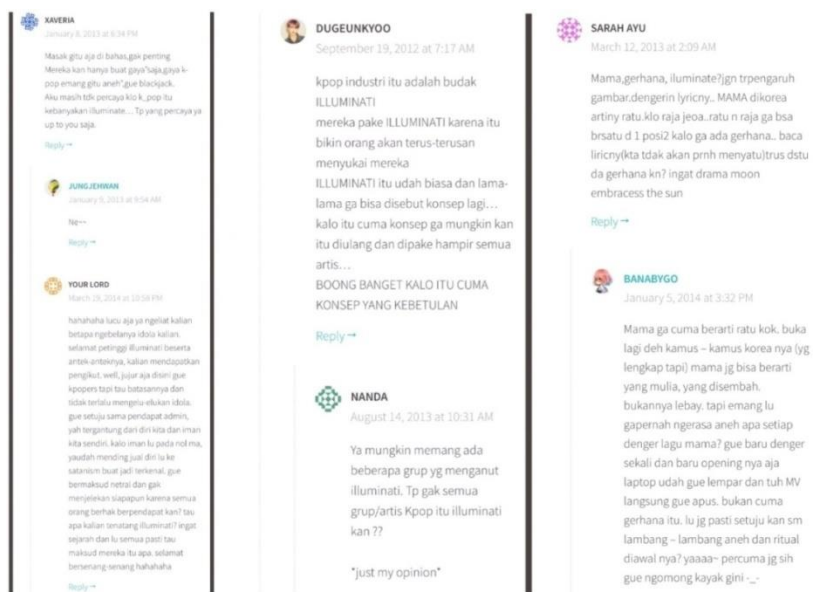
XAVERIA
January 8, 2013 at 6:34 PM

Masak gitu aja di bahas,gak penting Mereka kan hanya buat gaya"saja,gaya k-pop emang gitu aneh",gue blackjack. Aku masih tdk percaya klo k_pop itu kebanyakan illuminate.... Tp yang percaya ya up to you saja.

Reply →

JUNGJEHWAN
January 9, 2013 at 9:54 AM

Ne~~

Reply →

YOUR LORD
March 19, 2014 at 10:58 PM

hahahaha lucu aja ya ngeliat kalian betapa ngebelanya idola kalian. selamat petinggi illuminati beserta antek-anteknya, kalian mendapatkan pengikut. well, jujur aja disini gue kpopers tapi tau batasannya dan tidak terlalu mengelu-elukan idola. gue setuju sama pendapat admin, yah tergantung dari diri kita dan iman kita sendiri. kalo iman lu pada nol ma, yaudah mending jual diri lu ke satanism buat jadi terkenal. gue bermaksud netral dan gak menjelekan siapapun karena semua orang berhak berpendapat kan? tau apa kalian tenatang illuminati? ingat sejarah dan lu semua pasti tau maksud mereka itu apa. selamat bersenang-senang hahahaha

Reply →

DUGEUNKYOO
September 19, 2012 at 7:17 AM

kpop industri itu adalah budak ILLUMINATI
mereka pake ILLUMINATI karena itu bikin orang akan terus-terusan menyukai mereka
ILLUMINATI itu udah biasa dan lama-lama ga bisa disebut konsep lagi…
kalo itu cuma konsep ga mungkin kan itu diulang dan dipake hampir semua artis…
BOONG BANGET KALO ITU CUMA KONSEP YANG KEBETULAN

Reply →

NANDA
August 14, 2013 at 10:31 AM

Ya mungkin memang ada beberapa grup yg menganut illuminati. Tp gak semua grup/artis Kpop itu illuminati kan ??

"just my opinion"

SARAH AYU
March 12, 2013 at 2:09 AM

Mama,gerhana, iluminate?jgn trpengaruh gambar,dengerin lyricny.. MAMA dikorea artiny ratu.klo raja jeoa..ratu n raja ga bsa brsatu d 1 posi2 kalo ga ada gerhana.. baca liricny(kta tdak akan prnh menyatu)trus dstu da gerhana kn? ingat drama moon embracess the sun

Reply →

BANABYGO
January 5, 2014 at 3:32 PM

Mama ga cuma berarti ratu kok. buka lagi deh kamus – kamus korea nya (yg lengkap tapi) mama jg bisa berarti yang mulia, yang disembah. bukannya lebay. tapi emang lu gapernah ngerasa aneh apa setiap denger lagu mama? gue baru denger sekali dan baru opening nya aja laptop udah gue lempar dan tuh MV langsung gue apus. bukan cuma gerhana itu. lu jg pasti setuju kan sm lambang – lambang aneh dan ritual diawal nya? yaaaa~ percuma jg sih gue ngomong kayak gini -_-